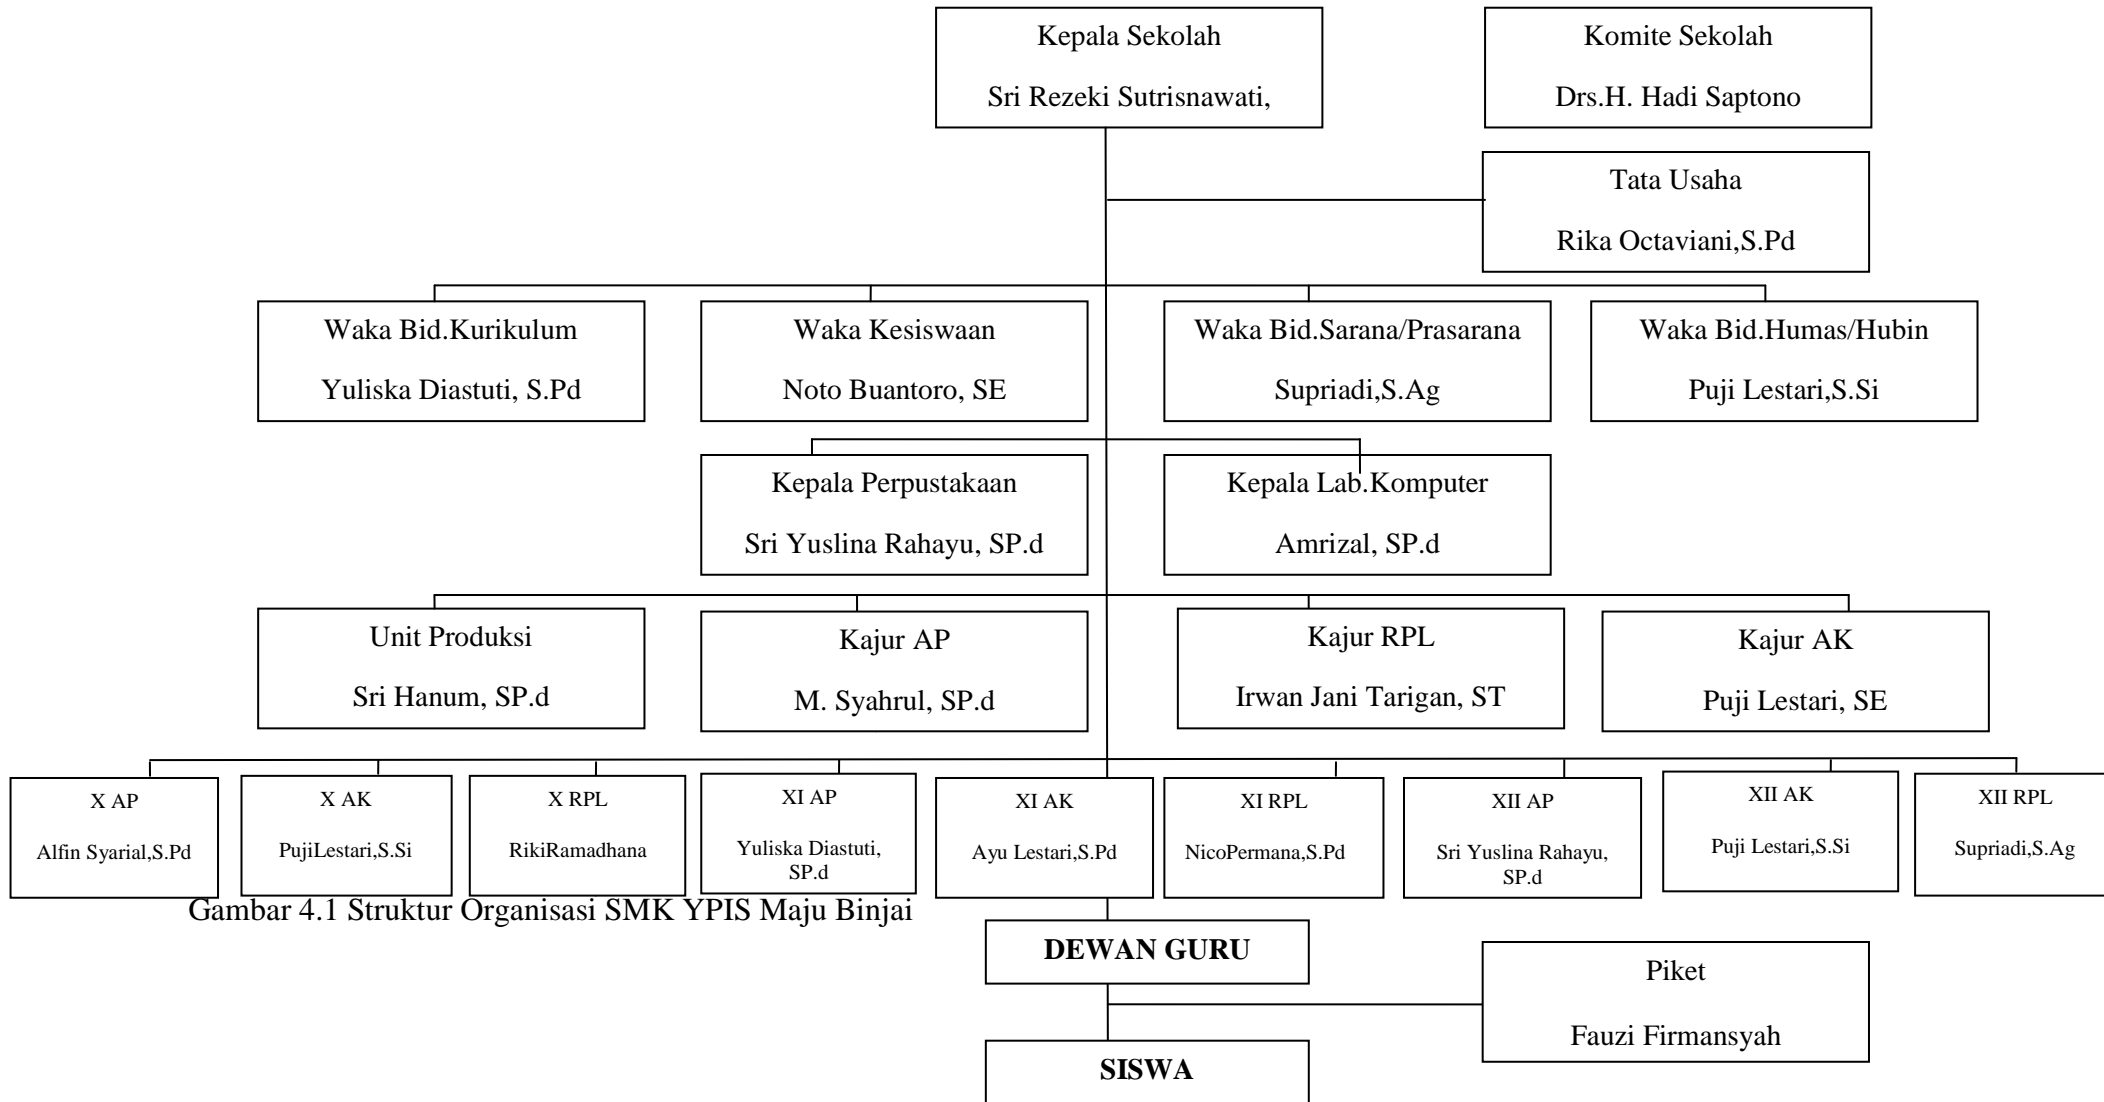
Kepala Sekolah

Sri Rezeki Sutrisnawati,

Komite Sekolah

Drs.H. Hadi Saptono

Tata Usaha

Rika Octaviani,S.Pd

Waka Bid.Kurikulum

Yuliska Diastuti, S.Pd

Waka Kesiswaan

Noto Buantoro, SE

Waka Bid.Sarana/Prasarana

Supriadi,S.Ag

Waka Bid.Humas/Hubin

Puji Lestari,S.Si

Kepala Perpustakaan

Sri Yuslina Rahayu, SP.d

Kepala Lab.Komputer

Amrizal, SP.d

Unit Produksi

Sri Hanum, SP.d

Kajur AP

M. Syahrul, SP.d

Kajur RPL

Irwan Jani Tarigan, ST

Kajur AK

Puji Lestari, SE

X AP

Alfin Syarial,S.Pd

X AK

PujiLestari,S.Si

X RPL

RikiRamadhana

XI AP

Yuliska Diastuti, SP.d

XI AK

Ayu Lestari,S.Pd

XI RPL

NicoPermana,S.Pd

XII AP

Sri Yuslina Rahayu, SP.d

XII AK

Puji Lestari,S.Si

XII RPL

Supriadi,S.Ag

Gambar 4.1 Struktur Organisasi SMK YPIS Maju Binjai

DEWAN GURU

Piket

Fauzi Firmansyah

SISWA